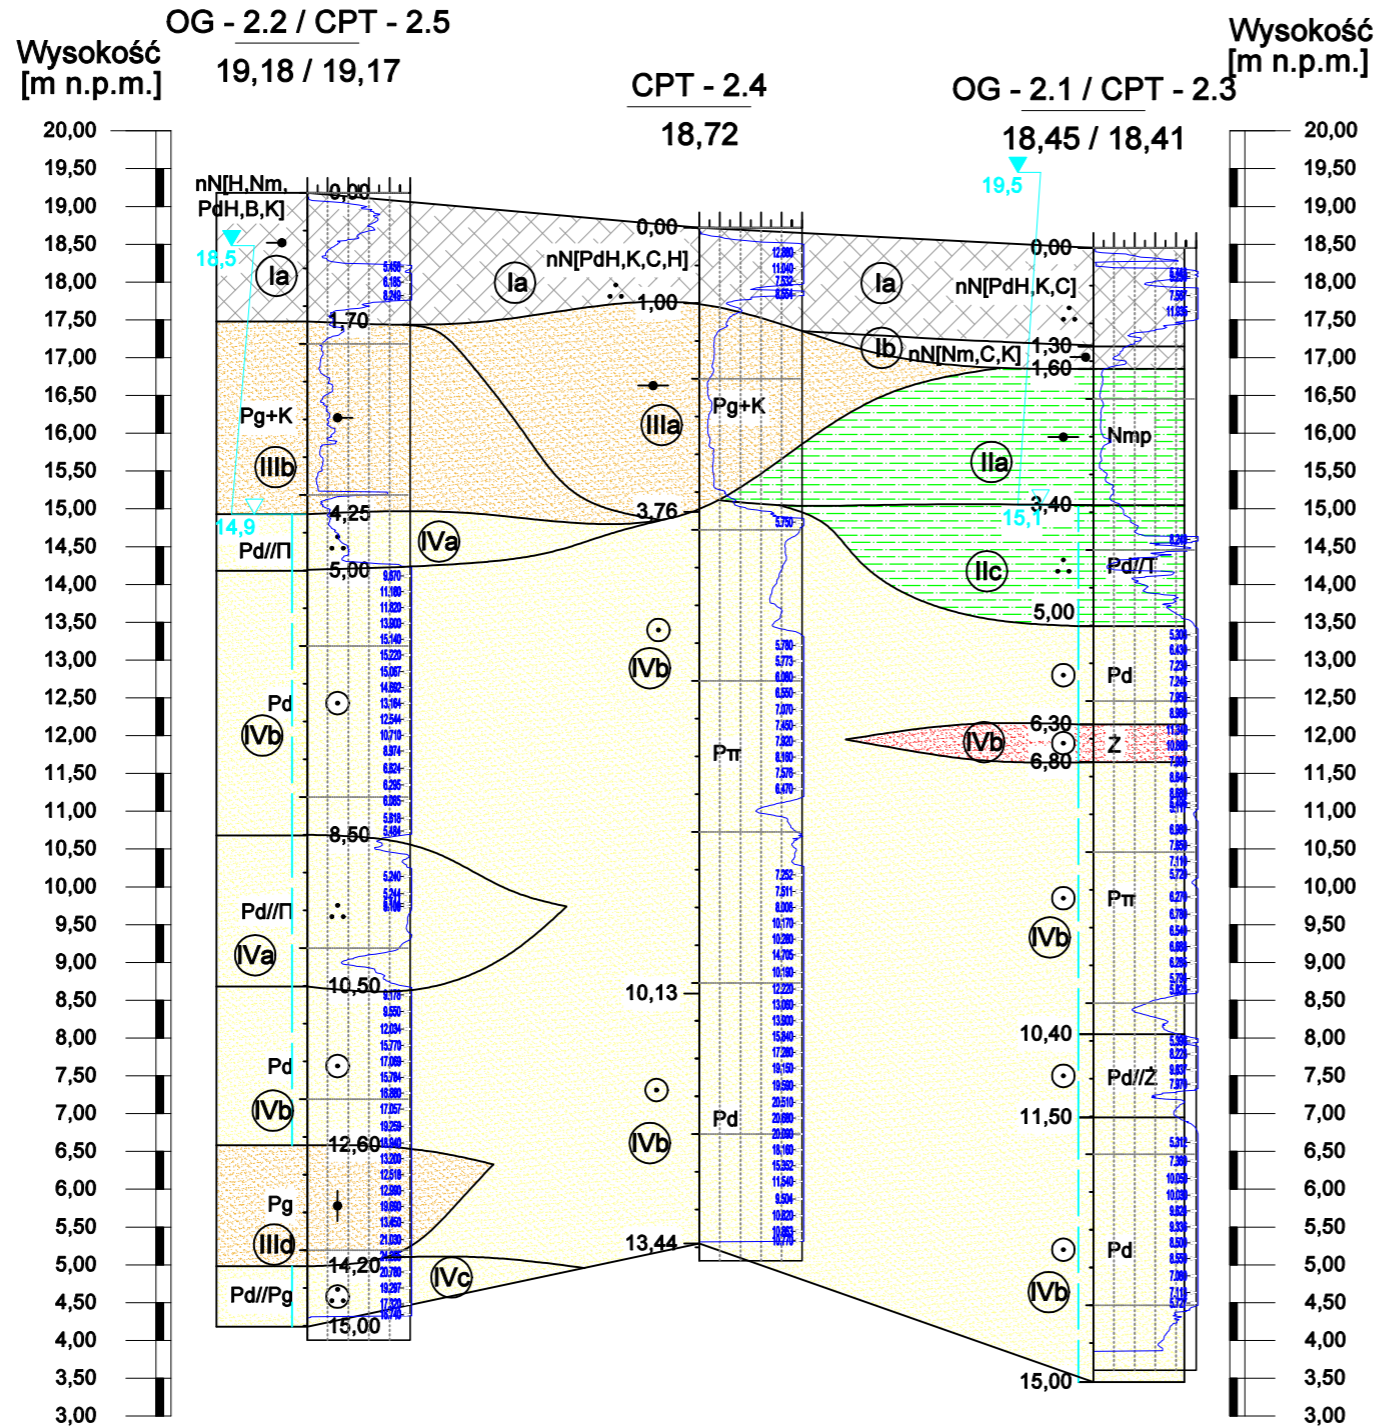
Wysokość
[m n.p.m.]

OG - 2.2 / CPT - 2.5
19,18 / 19,17

CPT - 2.4
18,72

OG - 2.1 / CPT - 2.3
18,45 / 18,41

Wysokość
[m n.p.m.]

20,00
19,50
19,00
18,50
18,00
17,50
17,00
16,50
16,00
15,50
15,00
14,50
14,00
13,50
13,00
12,50
12,00
11,50
11,00
10,50
10,00
9,50
9,00
8,50
8,00
7,50
7,00
6,50
6,00
5,50
5,00
4,50
4,00
3,50
3,00

nN[H,Nm, PdH,B,K]
18,5
Ia
0,00
1,70
Pg+K
IIIb
14,9
4,25
Pd//Π
5,00
Pd
IVb
8,50
Pd//Π
IVa
10,50
Pd
IVb
12,60
Pg
IIId
14,20
Pd//Pg
15,00
IVa
IVc

Ia
nN[PdH,K,C,H]
0,00
1,00
IIIa
Pg+K
3,76
IVb
Pπ
10,13
IVb
Pd
13,44

19,5
Ia
nN[PdH,K,C]
0,00
Ib
nN[Nm,C,K]
1,30
1,60
Nmp
IIa
15,1
3,40
IIc
Pd//Π
5,00
Pd
IVb
6,30
Ż
6,80
Pπ
IVb
10,40
Pd//Ż
11,50
Pd
IVb
15,00